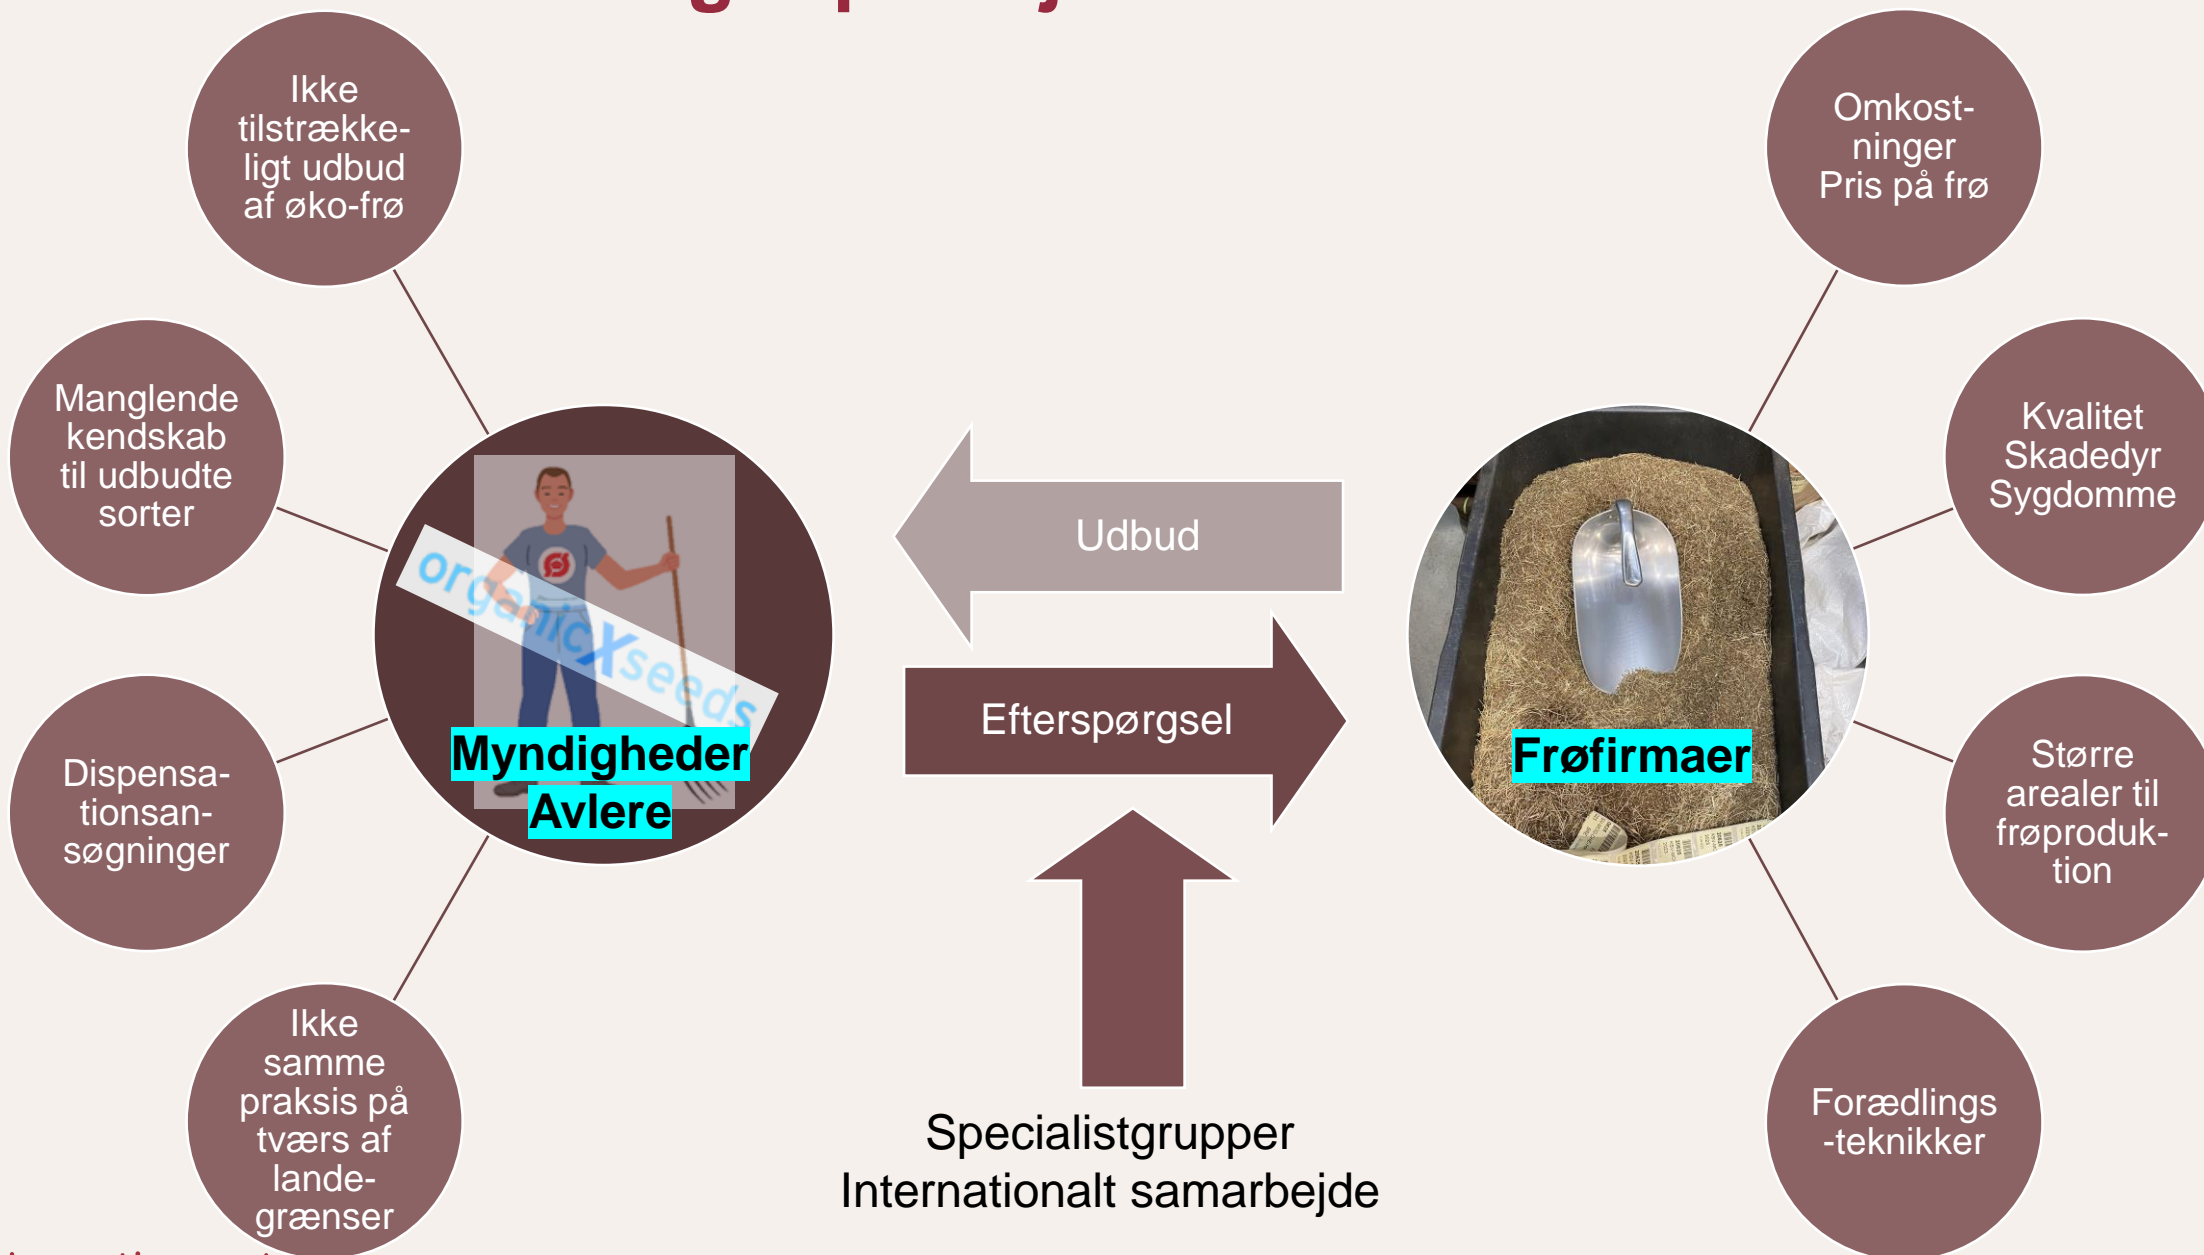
Ikke tilstrækkeligt udbud af øko-frø

Manglende kendskab til udbudte sorter

Dispensationsansøgninger

Ikke samme praksis på tværs af landegrænser

organicXseeds

Myndigheder
Avlere

Udbud

Efterspørgsel

Specialistgrupper
Internationalt samarbejde

Frøfirmaer

Omkostninger
Pris på frø

Kvalitet
Skadedyr
Sygdomme

Større arealer til frøproduktion

Forædlings-teknikker